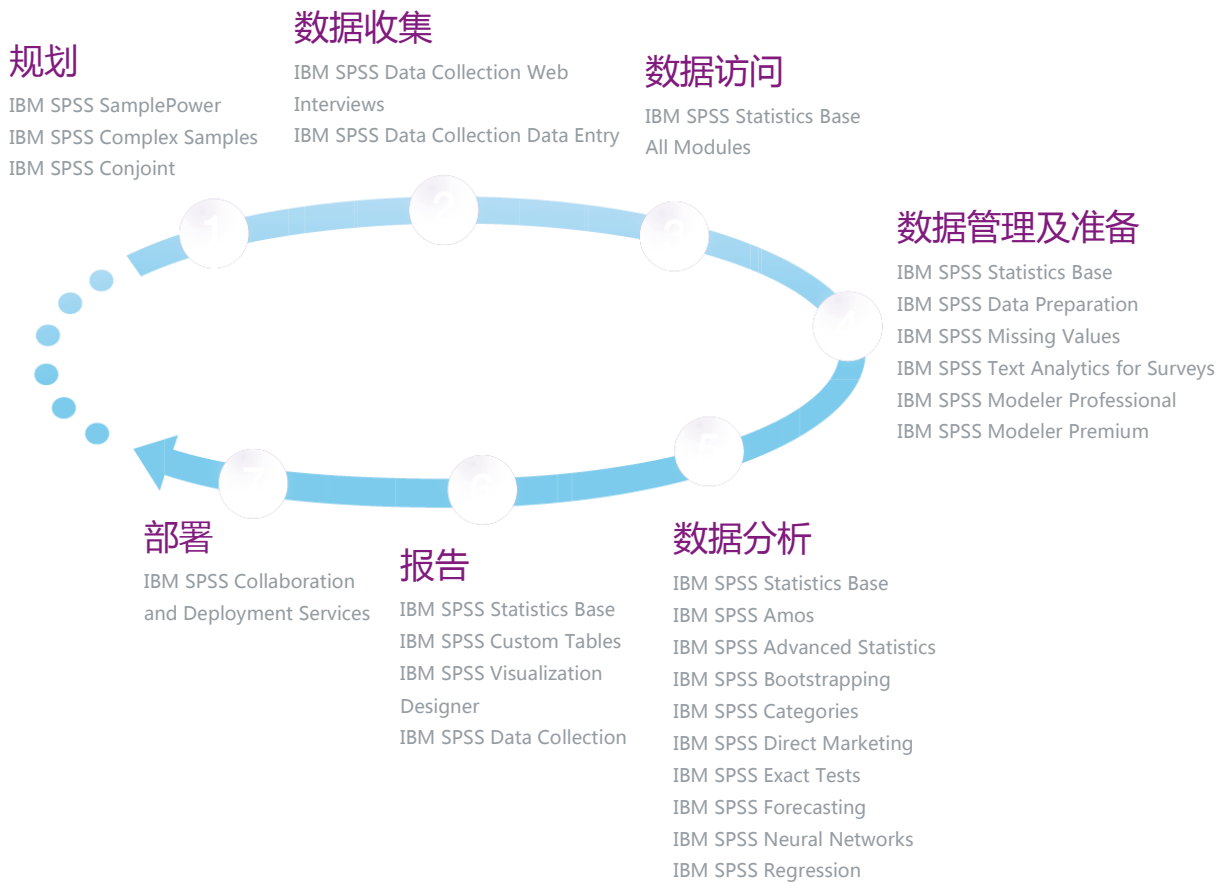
规划
IBM SPSS SamplePower
IBM SPSS Complex Samples
IBM SPSS Conjoint

数据收集
IBM SPSS Data Collection Web Interviews
IBM SPSS Data Collection Data Entry

数据访问
IBM SPSS Statistics Base
All Modules

1

2

3

4

5

6

7

数据管理及准备
IBM SPSS Statistics Base
IBM SPSS Data Preparation
IBM SPSS Missing Values
IBM SPSS Text Analytics for Surveys
IBM SPSS Modeler Professional
IBM SPSS Modeler Premium

部署
IBM SPSS Collaboration and Deployment Services

报告
IBM SPSS Statistics Base
IBM SPSS Custom Tables
IBM SPSS Visualization Designer
IBM SPSS Data Collection

数据分析
IBM SPSS Statistics Base
IBM SPSS Amos
IBM SPSS Advanced Statistics
IBM SPSS Bootstrapping
IBM SPSS Categories
IBM SPSS Direct Marketing
IBM SPSS Exact Tests
IBM SPSS Forecasting
IBM SPSS Neural Networks
IBM SPSS Regression